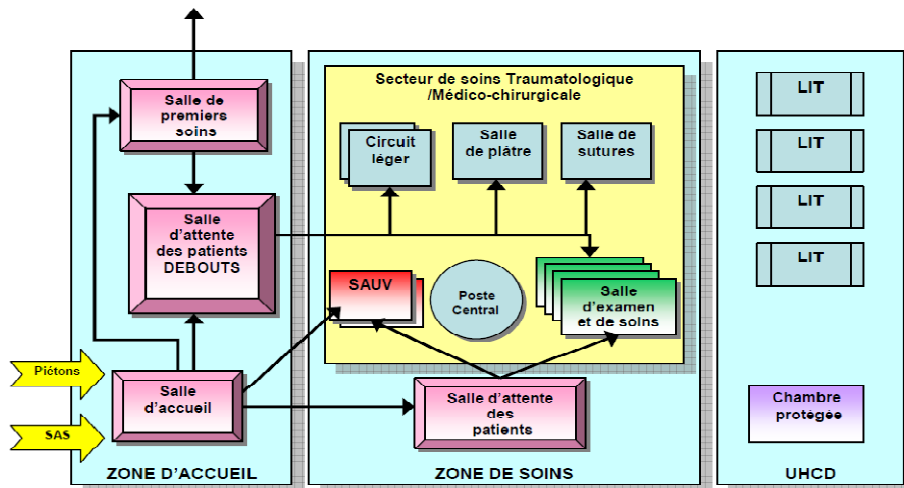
Salle de premiers soins

Salle d'attente des patients DEBOUTS

Piétons

SAS

Salle d'accueil

ZONE D'ACCUEIL

Secteur de soins Traumatologique /Médico-chirurgicale

Circuit léger

Salle de plâtre

Salle de sutures

SAUV

Poste Central

Salle d'examen et de soins

Salle d'attente des patients

ZONE DE SOINS

LIT

LIT

LIT

LIT

Chambre protégée

UHCD